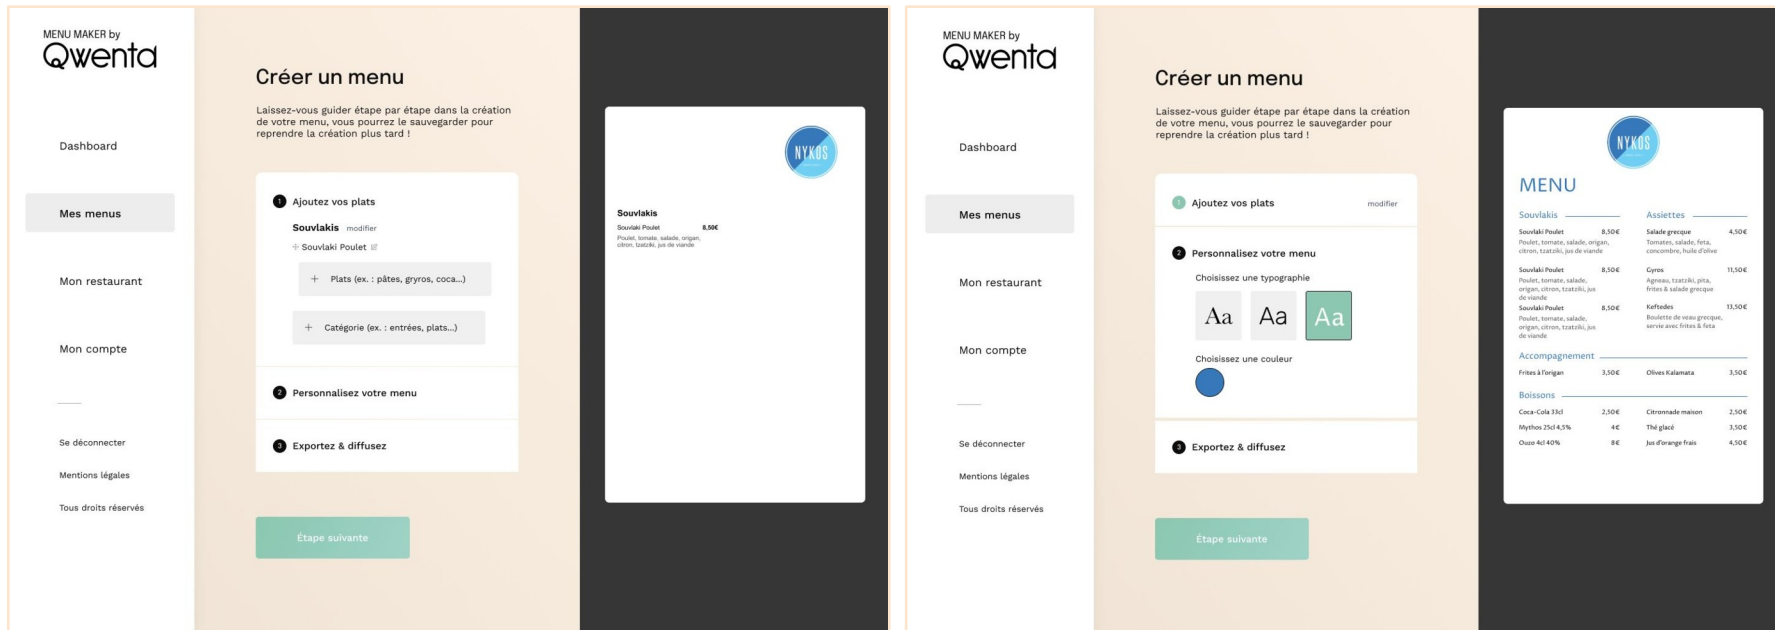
MENU MAKER by
Qwenta

Dashboard

Mes menus

Mon restaurant

Mon compte

Se déconnecter

Mentions légales

Tous droits réservés

Créer un menu

Laissez-vous guider étape par étape dans la création de votre menu, vous pourrez le sauvegarder pour reprendre la création plus tard !

1 Ajoutez vos plats

Souvlakis modifier

+ Souvlaki Poulet

+ Plats (ex. : pâtes, gryros, coca...)

+ Catégorie (ex. : entrées, plats...)

2 Personnalisez votre menu

3 Exportez & diffusez

Étape suivante

NYKOS

Souvlakis

Souvlaki Poulet 8,50€

Poulet, tomate, salade, origan, citron, tzatziki, jus de viande

MENU MAKER by
Qwenta

Dashboard

Mes menus

Mon restaurant

Mon compte

Se déconnecter

Mentions légales

Tous droits réservés

Créer un menu

Laissez-vous guider étape par étape dans la création de votre menu, vous pourrez le sauvegarder pour reprendre la création plus tard !

1 Ajoutez vos plats modifier

2 Personnalisez votre menu

Choisissez une typographie

Aa Aa Aa

Choisissez une couleur

3 Exportez & diffusez

Étape suivante

NYKOS

MENU

Souvlakis

Souvlaki Poulet 8,50€
Poulet, tomate, salade, origan, citron, tzatziki, jus de viande

Souvlaki Poulet 8,50€
Poulet, tomate, salade, origan, citron, tzatziki, jus de viande

Souvlaki Poulet 8,50€
Poulet, tomate, salade, origan, citron, tzatziki, jus de viande

Assiettes

Salade grecque 4,50€
Tomates, salade, feta, concombre, huile d'olive

Gyros 11,50€
Agneau, tzatziki, pita, frites & salade grecque

Keftedes 13,50€
Boulette de veau grecque, servie avec frites & feta

Accompagnement

Frites à l'origan 3,50€

Olives Kalamata 3,50€

Boissons

Coca-Cola 33cl 2,50€
Mythos 25cl 4,5% 4€
Ouzo 4cl 40% 8€

Citronnade maison 2,50€
Thé glacé 3,50€
Jus d'orange frais 4,50€